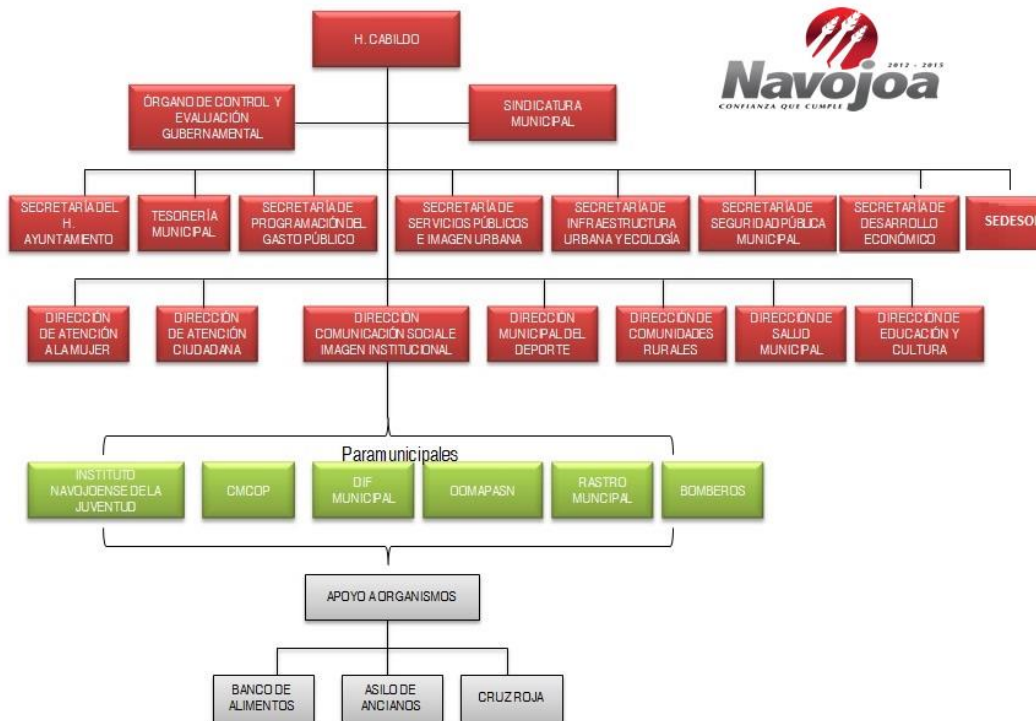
H. CABILDO

2012 - 2015
Navojoa
CONFIANZA QUE CUMPLE

ÓRGANO DE CONTROL Y EVALUACIÓN GUBERNAMENTAL

SINDICATURA MUNICIPAL

SECRETARÍA DEL H. AYUNTAMIENTO

TESORERÍA MUNICIPAL

SECRETARÍA DE PROGRAMACIÓN DEL GASTO PÚBLICO

SECRETARÍA DE SERVICIOS PÚBLICOS E IMAGEN URBANA

SECRETARÍA DE INFRAESTRUCTURA URBANA Y ECOLOGÍA

SECRETARÍA DE SEGURIDAD PÚBLICA MUNICIPAL

SECRETARÍA DE DESARROLLO ECONÓMICO

SEDESOL

DIRECCIÓN DE ATENCIÓN A LA MUJER

DIRECCIÓN DE ATENCIÓN CIUDADANA

DIRECCIÓN COMUNICACIÓN SOCIAL E IMAGEN INSTITUCIONAL

DIRECCIÓN MUNICIPAL DEL DEPORTE

DIRECCIÓN DE COMUNIDADES RURALES

DIRECCIÓN DE SALUD MUNICIPAL

DIRECCIÓN DE EDUCACIÓN Y CULTURA

Paramunicipales

INSTITUTO NAVOJOENSE DE LA JUVENTUD

CMCOP

DIF MUNICIPAL

OOMAPASN

RASTRO MUNCIPAL

BOMBEROS

APOYO A ORGANISMOS

BANCO DE ALIMENTOS

ASILO DE ANCIANOS

CRUZ ROJA